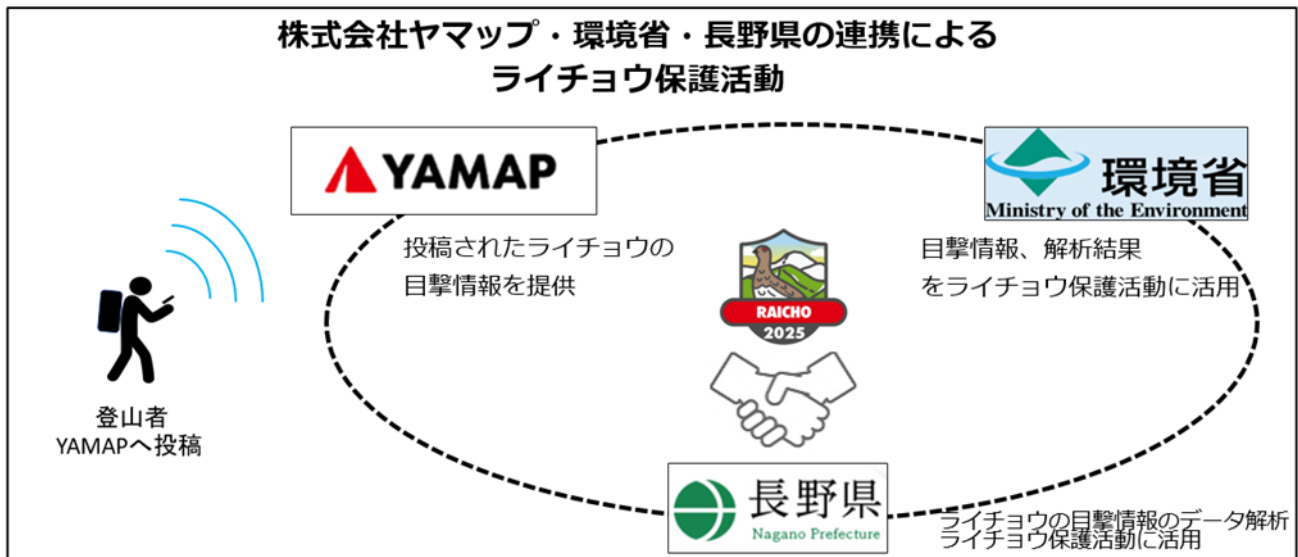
株式会社ヤマップ・環境省・長野県の連携による
ライチョウ保護活動

YAMAP

環境省
Ministry of the Environment

投稿されたライチョウの目撃情報を提供

RAICHO
2025

目撃情報、解析結果をライチョウ保護活動に活用

登山者
YAMAPへ投稿

長野県
Nagano Prefecture

ライチョウの目撃情報のデータ解析
ライチョウ保護活動に活用